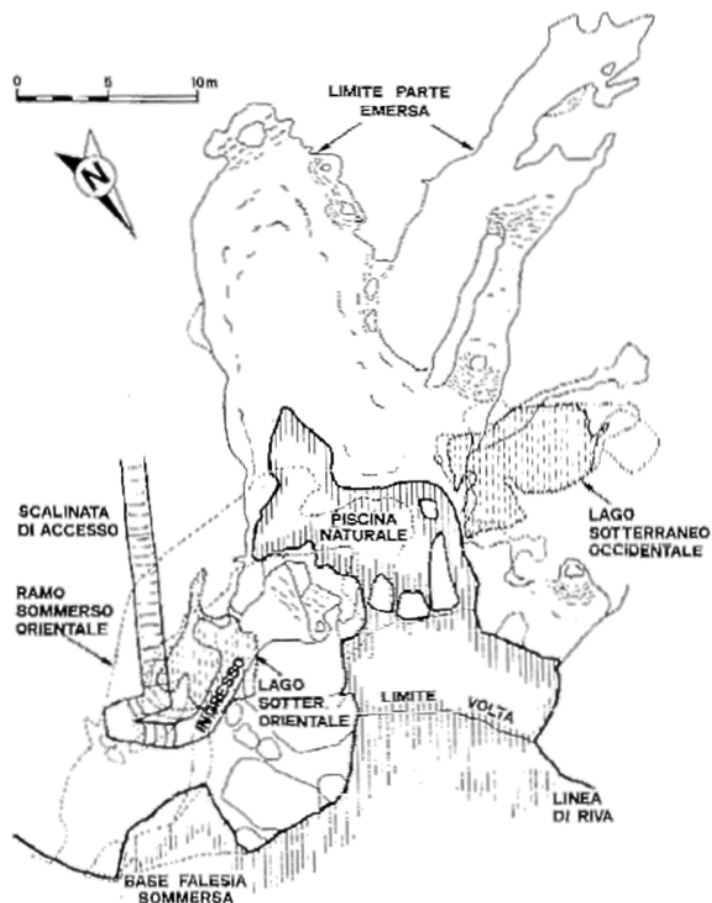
0 5 10 m

N

LIMITE PARTE EMERSA

SCALINATA DI ACCESSO

PISCINA NATURALE

LAGO SOTTERRANEO OCCIDENTALE

RAMO SOMMERSO ORIENTALE

INGRESSO

LAGO SOTTER. ORIENTALE

LIMITE VOLTA

LINEA DI RIVA

BASE FALESIA SOMMERSA